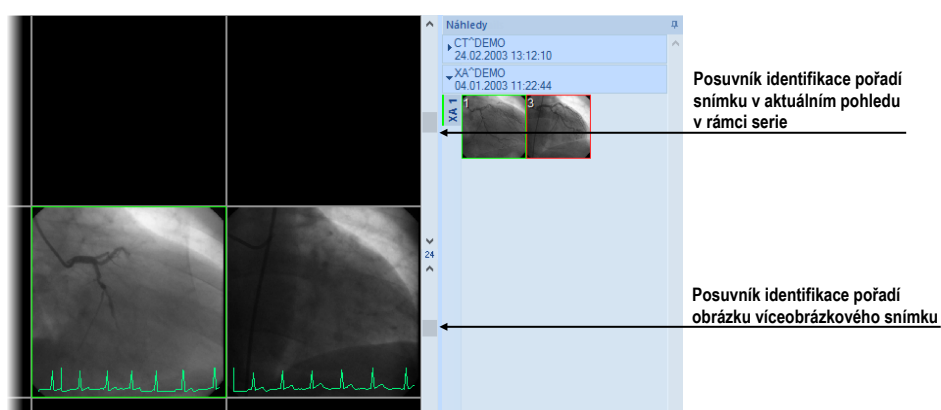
Náhledy

CT^DEMO
24.02.2003 13:12:10

XA^DEMO
04.01.2003 11:22:44

XA 1

1

3

24

Posuvník identifikace pořadí snímku v aktuálním pohledu v rámci serie

Posuvník identifikace pořadí obrázku víceobrázkového snímku